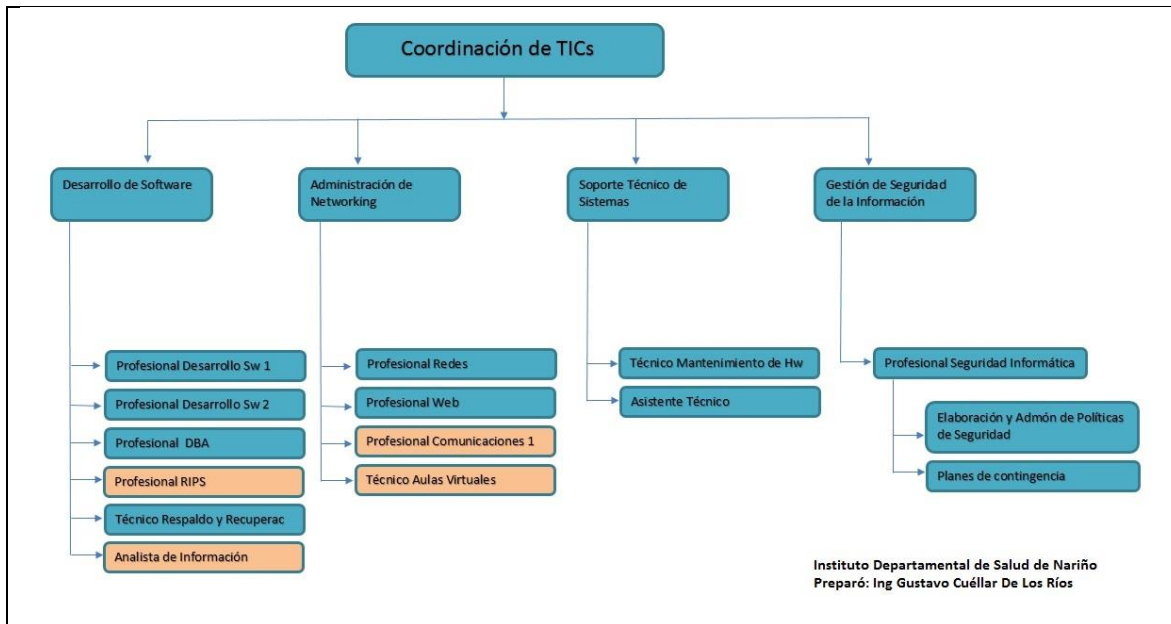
Coordinación de TICs

Desarrollo de Software

Administración de Networking

Soporte Técnico de Sistemas

Gestión de Seguridad de la Información

Profesional Desarrollo Sw 1

Profesional Desarrollo Sw 2

Profesional DBA

Profesional RIPS

Técnico Respaldo y Recuperac

Analista de Información

Profesional Redes

Profesional Web

Profesional Comunicaciones 1

Técnico Aulas Virtuales

Técnico Mantenimiento de Hw

Asistente Técnico

Profesional Seguridad Informática

Elaboración y Admón de Políticas de Seguridad

Planes de contingencia

Instituto Departamental de Salud de Nariño
Preparó: Ing Gustavo Cuéllar De Los Ríos